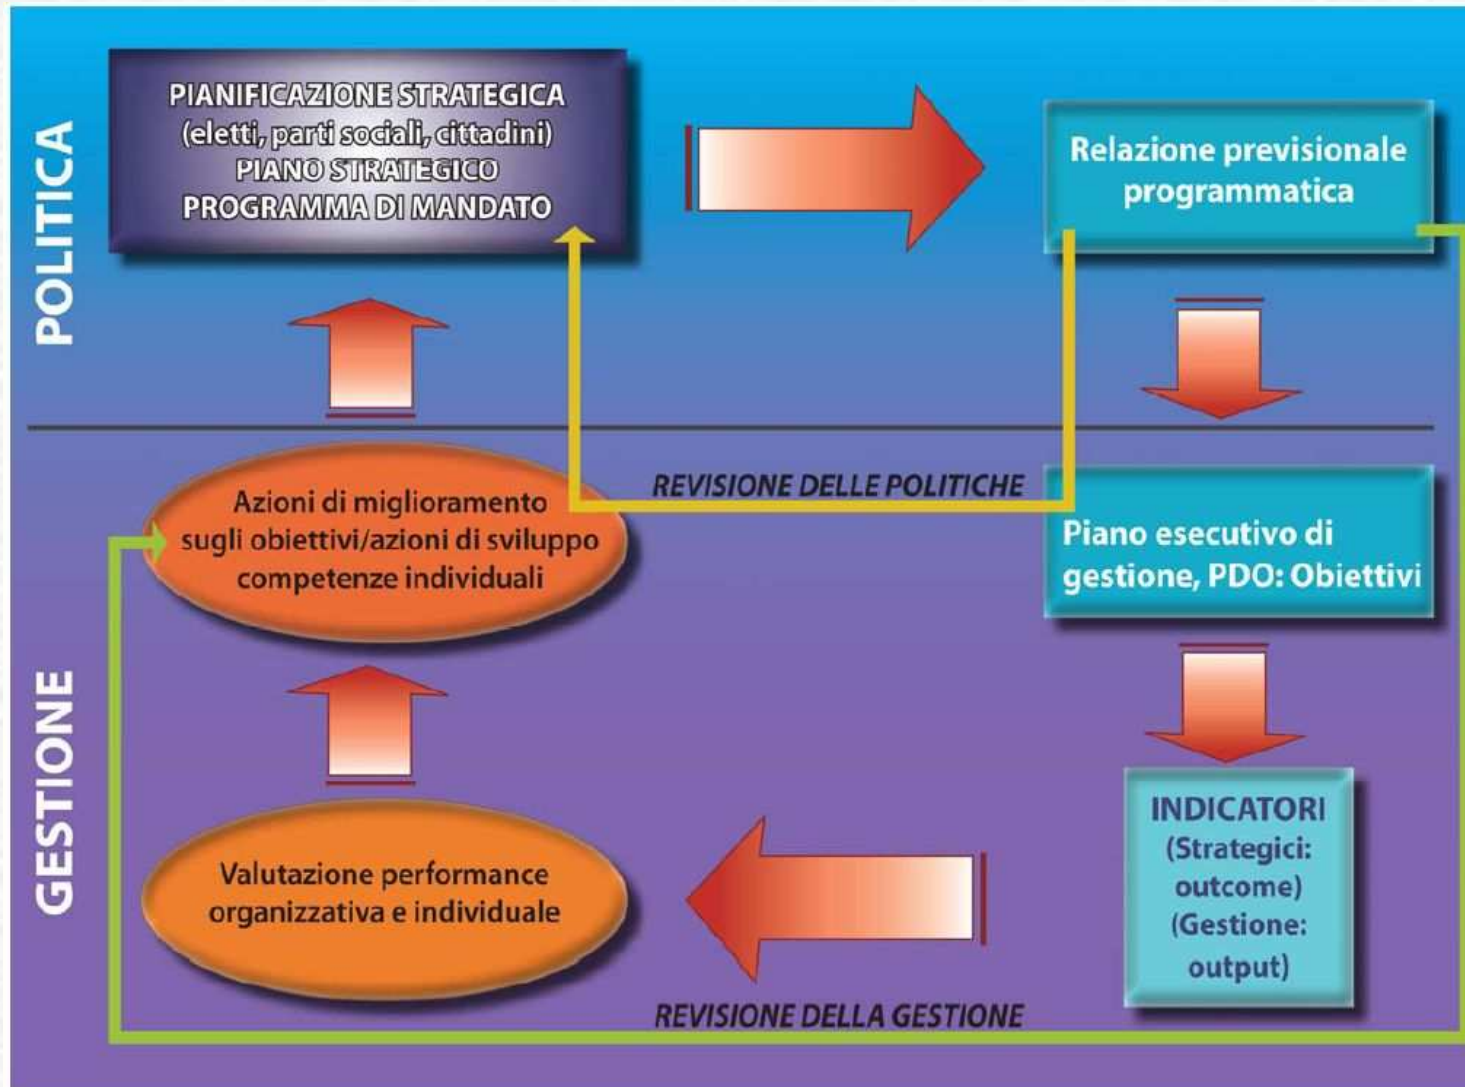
POLITICA

PIANIFICAZIONE STRATEGICA
(eletti, parti sociali, cittadini)
PIANO STRATEGICO
PROGRAMMA DI MANDATO

Relazione previsionale programmatica

REVISIONE DELLE POLITICHE

Azioni di miglioramento sugli obiettivi/azioni di sviluppo competenze individuali

Piano esecutivo di gestione, PDO: Obiettivi

GESTIONE

Valutazione performance organizzativa e individuale

INDICATORI
(Strategici: outcome)
(Gestione: output)

REVISIONE DELLA GESTIONE